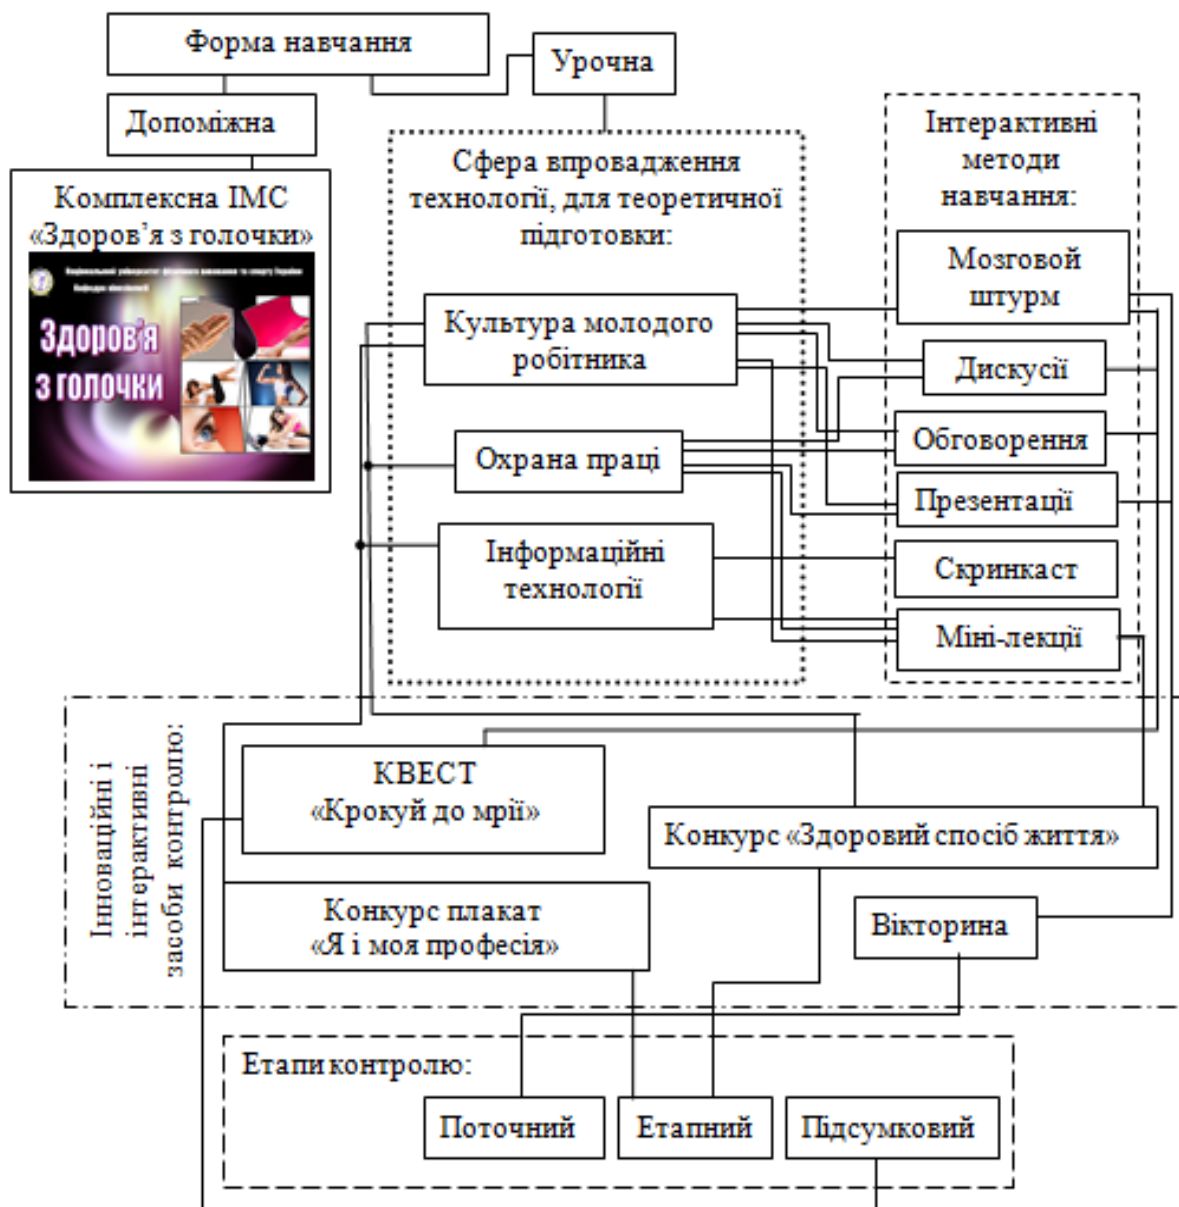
Форма навчання

Урочна

Допоміжна

Комплексна ІМС «Здоров'я з голочки»

Національний університет фізичного виховання та спорту України
Кафедра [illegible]

Здоров'я з голочки

Сфера впровадження технології, для теоретичної підготовки:

Інтерактивні методи навчання:

Мозговой штурм

Культура молодого робітника

Дискусії

Обговорення

Охрана праці

Презентації

Інформаційні технології

Скринкаст

Міні-лекції

Інноваційні і інтерактивні засоби контролю:

КВЕСТ «Крокуй до мрії»

Конкурс «Здоровий спосіб життя»

Конкурс плакат «Я і моя професія»

Вікторина

Етапи контролю:

Поточний

Етапний

Підсумковий